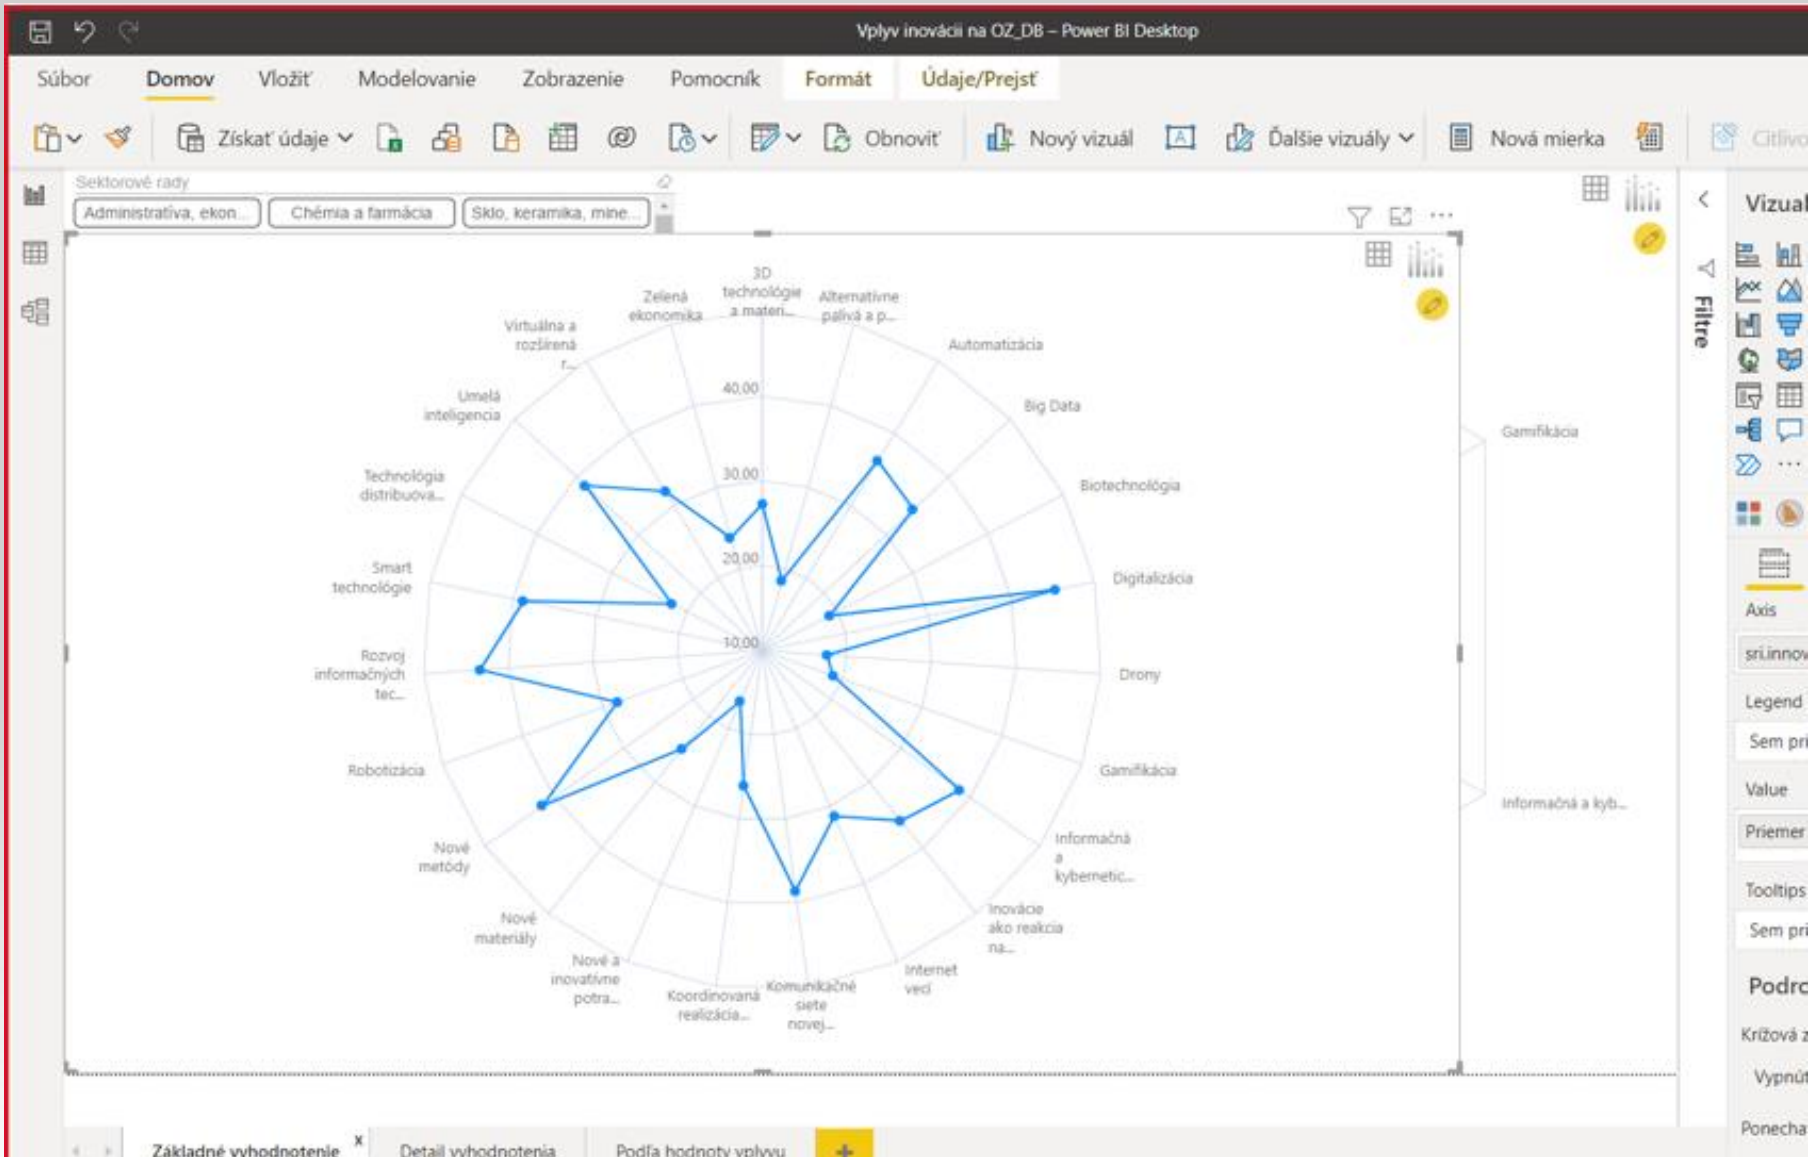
Vplyv inovácii na OZ_DB – Power BI Desktop

Súbor Domov Vložiť Modelovanie Zobrazenie Pomocník Formát Údaje/Prejsť

Získať údaje Obnoviť Nový vizuál Ďalšie vizuály Nová mierka Citlivo

Sektorové rady
Administratíva, ekon... Chémia a farmácia Sklo, keramika, mine...

3D technológie a materi... Alternatívne palivá a p... Automatizácia Big Data Biotechnológia Digitalizácia Drony Gamifikácia Informačná a kybernetic... Inovácie ako reakcia na... Internet vecí Komunikačné siete novej... Koordinovaná realizácia... Nové a inovatívne potra... Nové materiály Nové metódy Robotizácia Rozvoj informačných tec... Smart technológie Technológia distribuova... Umelá inteligencia Virtuálna a rozšírená r... Zelená ekonomika

40,00
30,00
20,00
10,00

Gamifikácia
Informačná a kyb...

Filtre

Vizual
Axis
sri.innov
Legend
Sem pri
Value
Priemer
Tooltips
Sem pri
Podro
Krížová z
Vypnúť
Ponecha

Základné vyhodnotenie Detail vyhodnotenia Podľa hodnoty vplyvu +